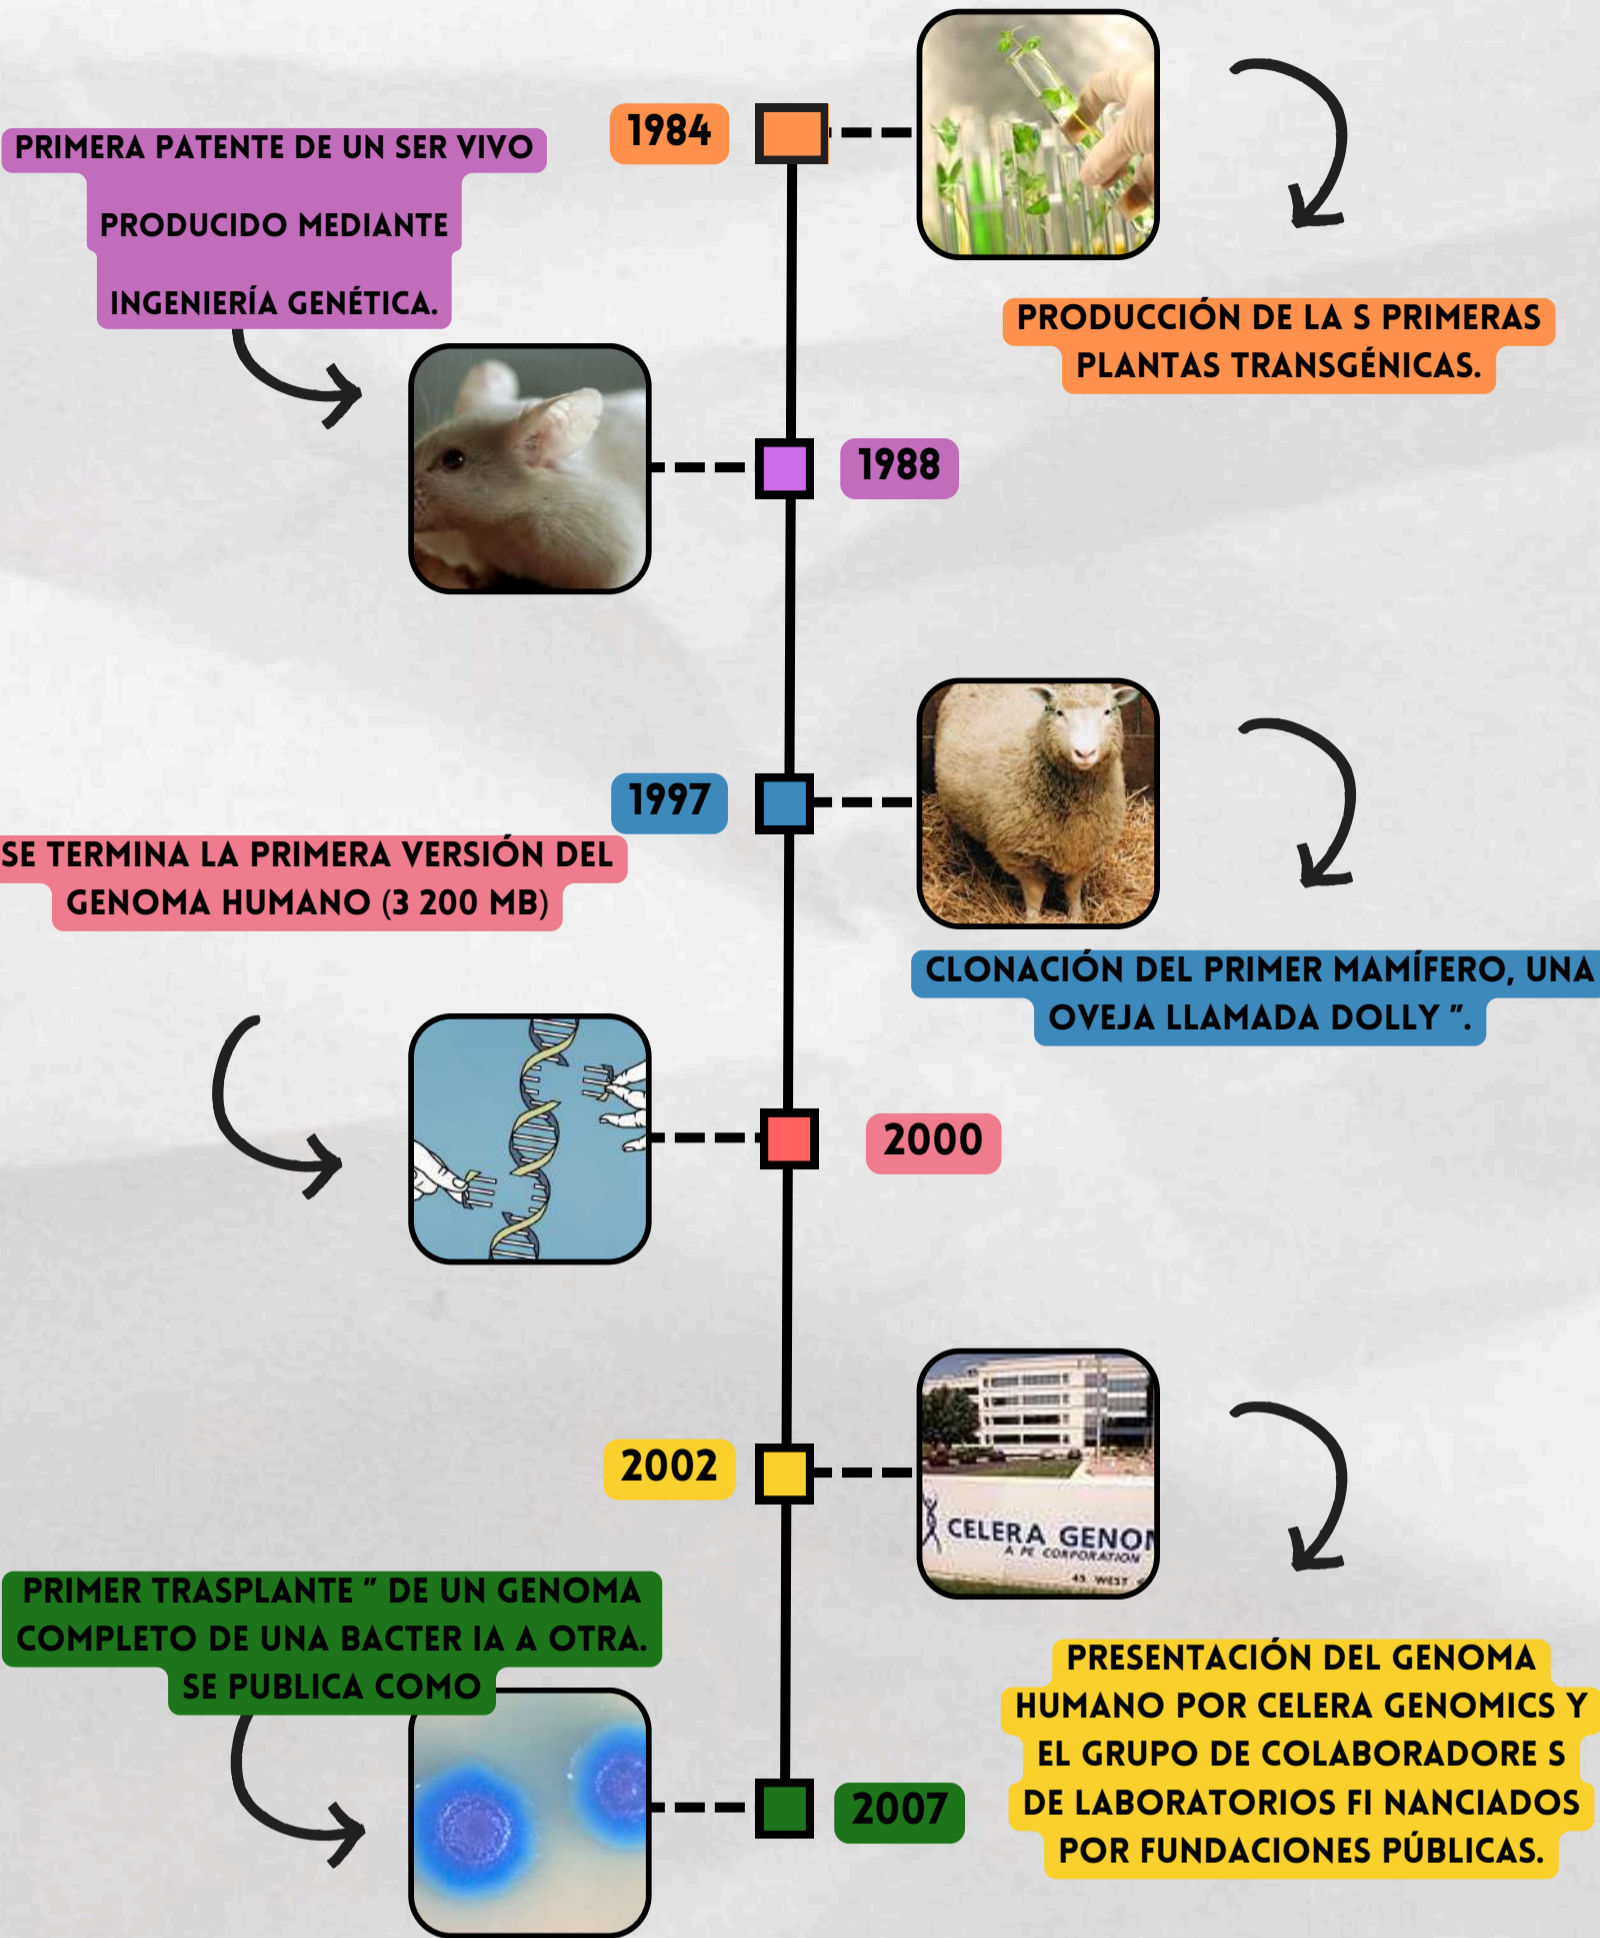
1984

PRODUCCIÓN DE LA S PRIMERAS PLANTAS TRANSGÉNICAS.

PRIMERA PATENTE DE UN SER VIVO PRODUCIDO MEDIANTE INGENIERÍA GENÉTICA.

1988

1997

CLONACIÓN DEL PRIMER MAMÍFERO, UNA OVEJA LLAMADA DOLLY ".

SE TERMINA LA PRIMERA VERSIÓN DEL GENOMA HUMANO (3 200 MB)

2000

2002

CELERA GENO A PE CORPORATION 45 WEST

PRESENTACIÓN DEL GENOMA HUMANO POR CELERA GENOMICS Y EL GRUPO DE COLABORADORE S DE LABORATORIOS FI NANCIADOS POR FUNDACIONES PÚBLICAS.

PRIMER TRASPLANTE " DE UN GENOMA COMPLETO DE UNA BACTER IA A OTRA. SE PUBLICA COMO

2007